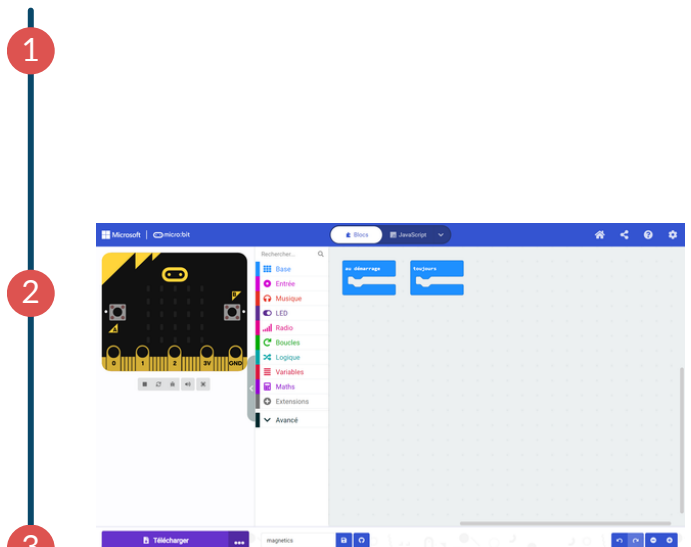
1

2

Microsoft | micro:bit

Blocs

JavaScript

Rechercher...

Base

Entrée

Musique

LED

Radio

Boucles

Logique

Variables

Maths

Extensions

Avancé

au démarrage

toujours

0 1 2 3V GND

3

Télécharger

magnetics